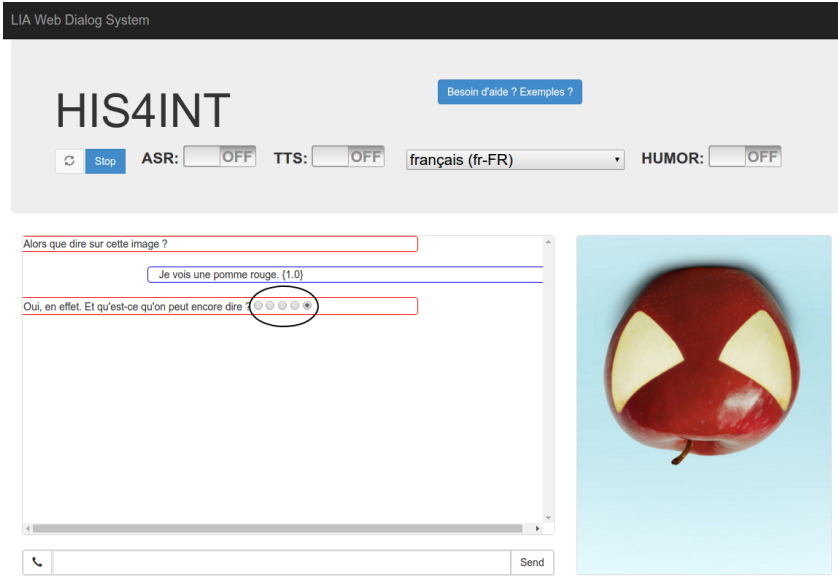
LIA Web Dialog System

HIS4INT

Besoin d'aide ? Exemples ?

Stop

ASR: OFF

TTS: OFF

français (fr-FR)

HUMOR: OFF

Alors que dire sur cette image ?

Je vois une pomme rouge. {1.0}

Oui, en effet. Et qu'est-ce qu'on peut encore dire ?

Send